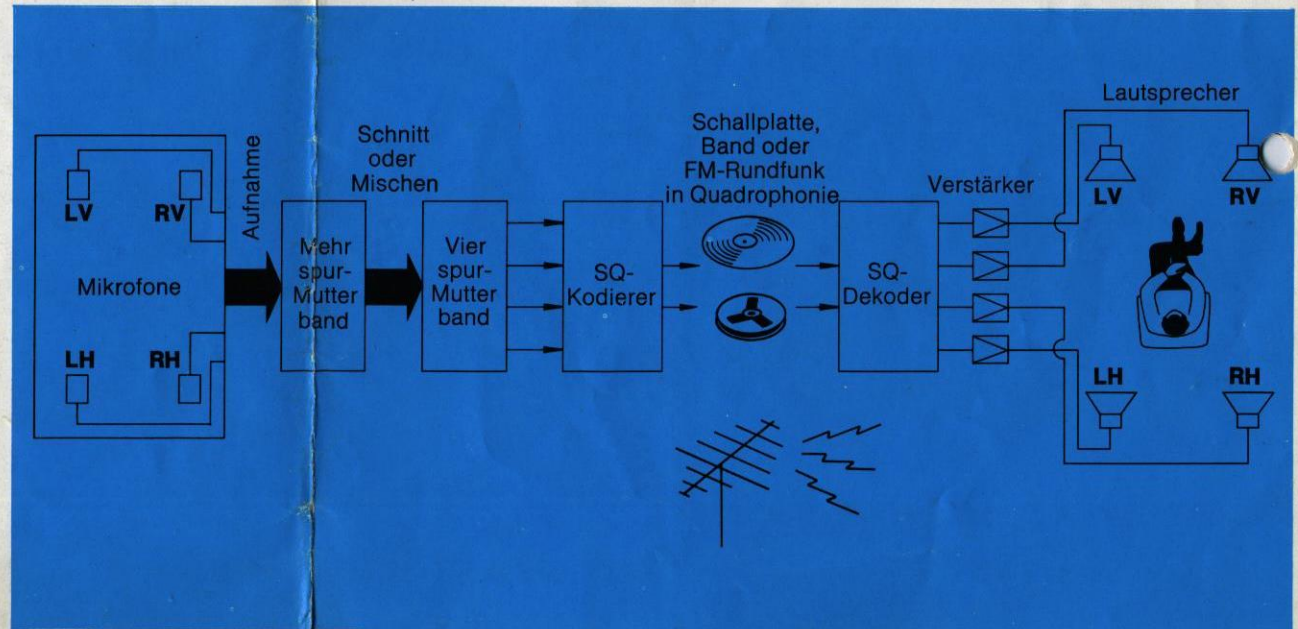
LV
RV
Mikrofone
LH
RH
Aufnahme
Mehr spur-Mutter band
Schnitt oder Mischen
Vier spur-Mutter band
SQ-Kodierer
Schallplatte, Band oder FM-Rundfunk in Quadrophonie
SQ-Dekoder
Verstärker
Lautsprecher
LV
RV
LH
RH